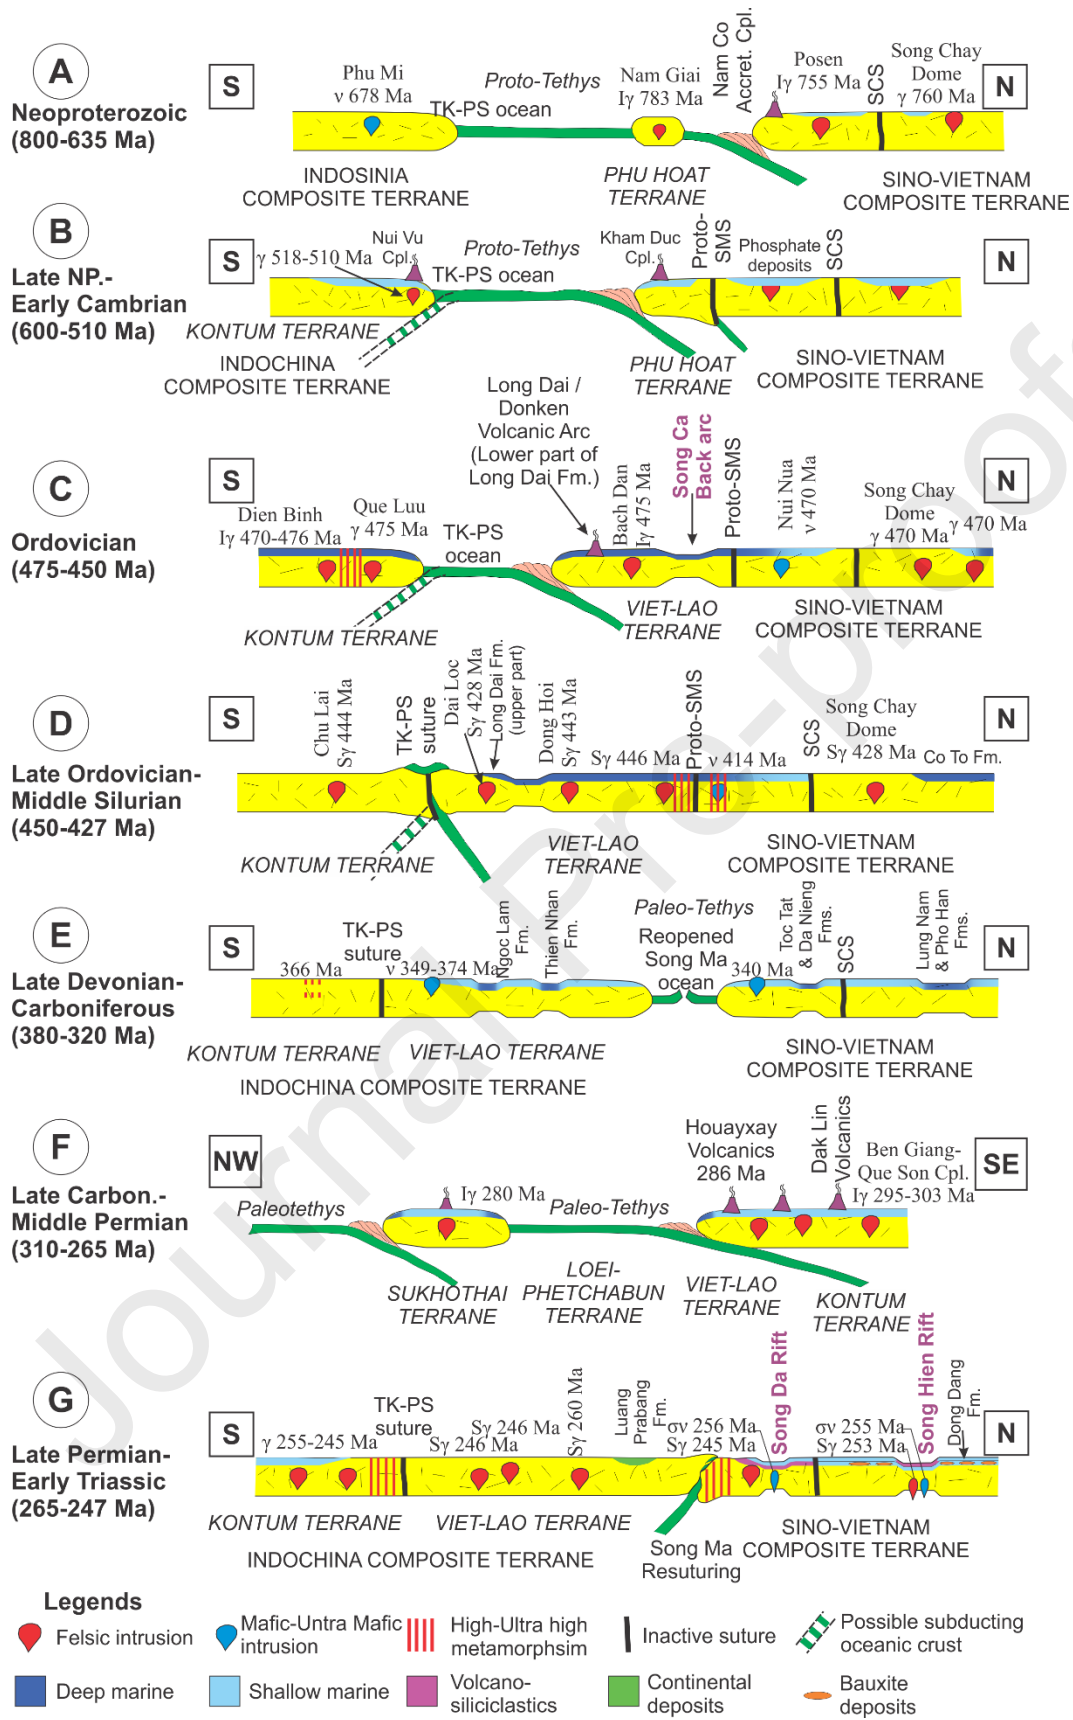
A
Neoproterozoic
(800-635 Ma)

S
Phu Mi
ν 678 Ma
Proto-Tethys
TK-PS ocean
Nam Giai
Iγ 783 Ma
Nam Co
Accret. Cpl.
Posen
Iγ 755 Ma
SCS
Song Chay
Dome
γ 760 Ma
N

INDOSINIA
COMPOSITE TERRANE
PHU HOAT
TERRANE
SINO-VIETNAM
COMPOSITE TERRANE

B
Late NP.-
Early Cambrian
(600-510 Ma)

S
γ 518-510 Ma
Nui Vu
Cpl.
Proto-Tethys
TK-PS ocean
Kham Duc
Cpl.
Proto-
SMS
Phosphate
deposits
SCS
N

KONTUM TERRANE
INDOCHINA
COMPOSITE TERRANE
PHU HOAT
TERRANE
SINO-VIETNAM
COMPOSITE TERRANE

C
Ordovician
(475-450 Ma)

Long Dai /
Donken
Volcanic Arc
(Lower part of
Long Dai Fm.)
S
Dien Binh
Iγ 470-476 Ma
Que Luu
γ 475 Ma
TK-PS
ocean
Bach Dan
Iγ 475 Ma
Song Ca
Back arc
Proto-SMS
Nui Nua
ν 470 Ma
Song Chay
Dome
γ 470 Ma
γ 470 Ma
N

KONTUM TERRANE
VIET-LAO
TERRANE
SINO-VIETNAM
COMPOSITE TERRANE

D
Late Ordovician-
Middle Silurian
(450-427 Ma)

S
Chu Lai
Sγ 444 Ma
TK-PS
suture
Dai Loc
Sγ 428 Ma
Long Dai Fm.
(upper part)
Dong Hoi
Sγ 443 Ma
Sγ 446 Ma
Proto-SMS
ν 414 Ma
SCS
Song Chay
Dome
Sγ 428 Ma
Co To Fm.
N

KONTUM TERRANE
VIET-LAO
TERRANE
SINO-VIETNAM
COMPOSITE TERRANE

E
Late Devonian-
Carboniferous
(380-320 Ma)

S
TK-PS
suture
366 Ma
ν 349-374 Ma
Ngoc Lam
Fm.
Thien Nhan
Fm.
Paleo-Tethys
Reopened
Song Ma
ocean
340 Ma
Toc Tat
& Da Nieng
Fms.
SCS
Lung Nam
& Pho Han
Fms.
N

KONTUM TERRANE
VIET-LAO TERRANE
INDOCHINA COMPOSITE TERRANE
SINO-VIETNAM
COMPOSITE TERRANE

F
Late Carbon.-
Middle Permian
(310-265 Ma)

NW
Paleotethys
Iγ 280 Ma
Paleo-Tethys
Houayxay
Volcanics
286 Ma
Dak Lin
Volcanics
Ben Giang-
Que Son Cpl.
Iγ 295-303 Ma
SE

SUKHOTHAI
TERRANE
LOEI-
PHETCHABUN
TERRANE
VIET-LAO
TERRANE
KONTUM
TERRANE

G
Late Permian-
Early Triassic
(265-247 Ma)

S
γ 255-245 Ma
TK-PS
suture
Sγ 246 Ma
Sγ 246 Ma
Sγ 260 Ma
Luang
Prabang
Fm.
σν 256 Ma
Sγ 245 Ma
Song Da Rift
σν 255 Ma
Sγ 253 Ma
Song Hien Rift
Dong Dang
Fm.
N

KONTUM TERRANE
VIET-LAO TERRANE
INDOCHINA COMPOSITE TERRANE
Song Ma
Resuturing
SINO-VIETNAM
COMPOSITE TERRANE

Legends
Felsic intrusion
Mafic-Untra Mafic
intrusion
High-Ultra high
metamorphsim
Inactive suture
Possible subducting
oceanic crust
Deep marine
Shallow marine
Volcano-
siliciclastics
Continental
deposits
Bauxite
deposits

Journal Pre-proof